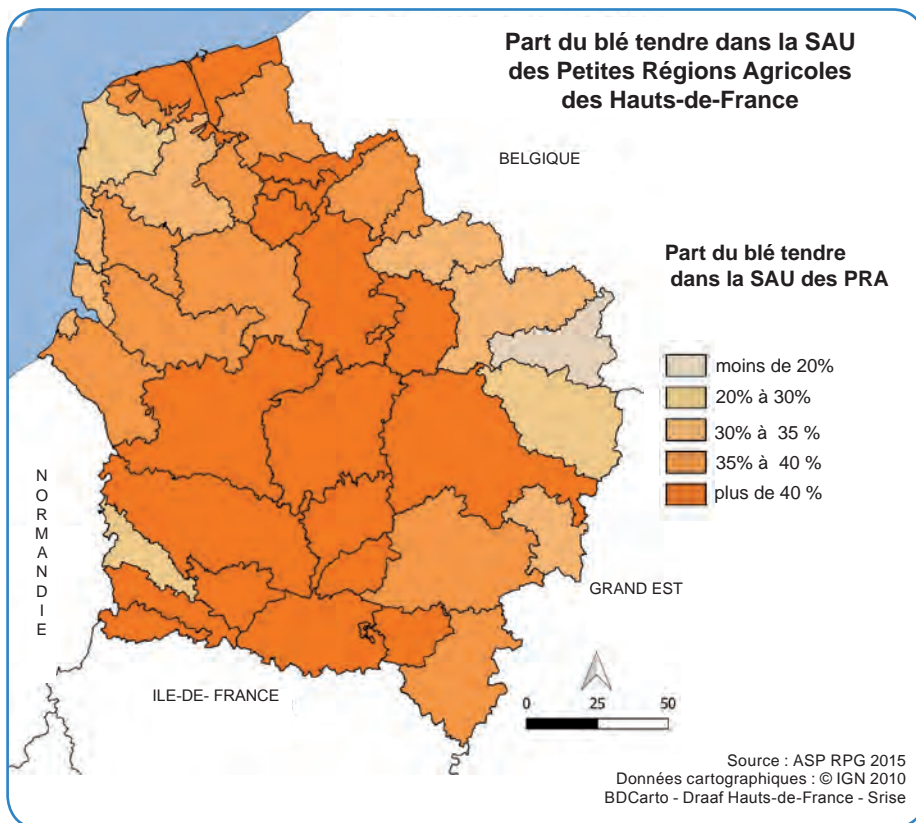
Part du blé tendre dans la SAU des Petites Régions Agricoles des Hauts-de-France

BELGIQUE

Part du blé tendre dans la SAU des PRA

moins de 20%
20% à 30%
30% à 35 %
35% à 40 %
plus de 40 %

N
O
R
M
A
N
D
I
E

GRAND EST

ILE-DE- FRANCE

0 25 50

Source : ASP RPG 2015
Données cartographiques : © IGN 2010
BDCarto - Draaf Hauts-de-France - Srise